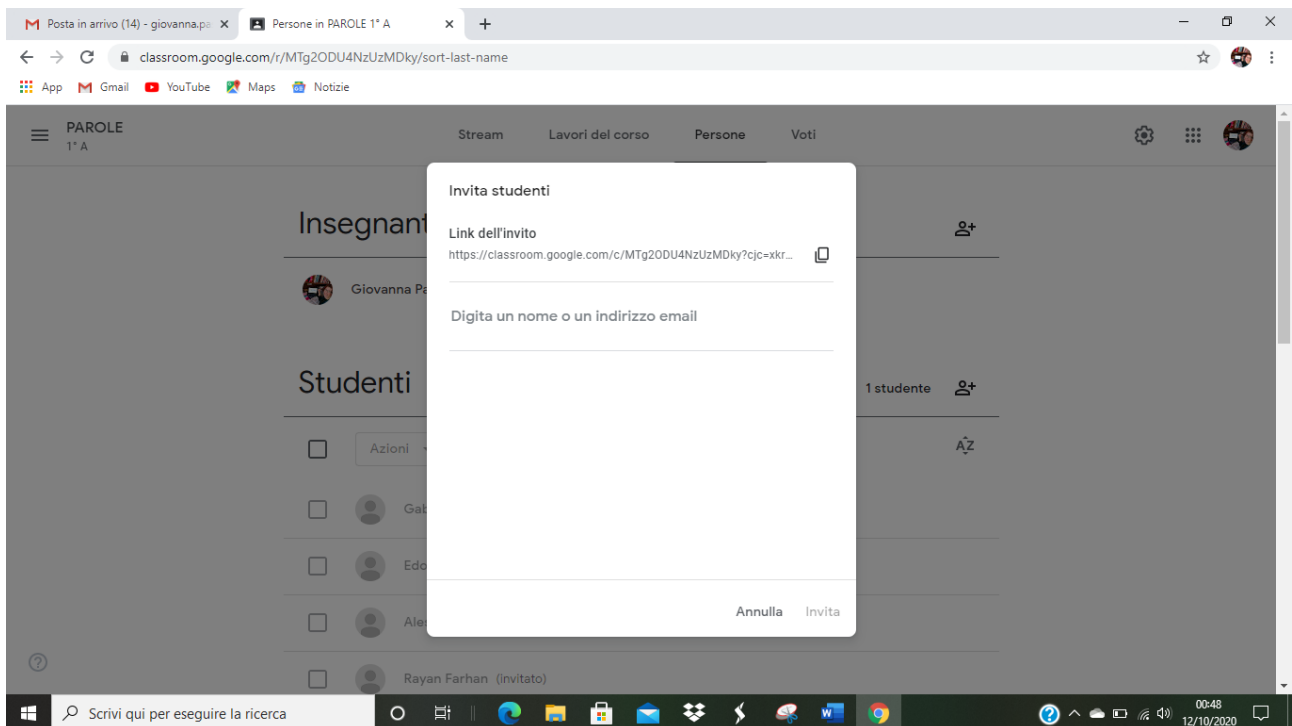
Posta in arrivo (14) - giovanna.pa
Persone in PAROLE 1° A
classroom.google.com/r/MTg2ODU4NzUzMDky/sort-last-name
App Gmail YouTube Maps Notizie

PAROLE
1° A
Stream Lavori del corso Persone Voti

Insegnant
Giovanna Pa

Studenti
1 studente
Azioni
Gab
Edo
Ale
Rayan Farhan (invitato)

Invita studenti
Link dell'invito
https://classroom.google.com/c/MTg2ODU4NzUzMDky?cjc=xkr...
Digita un nome o un indirizzo email
Annulla Invita

Scrivi qui per eseguire la ricerca
00:48
12/10/2020